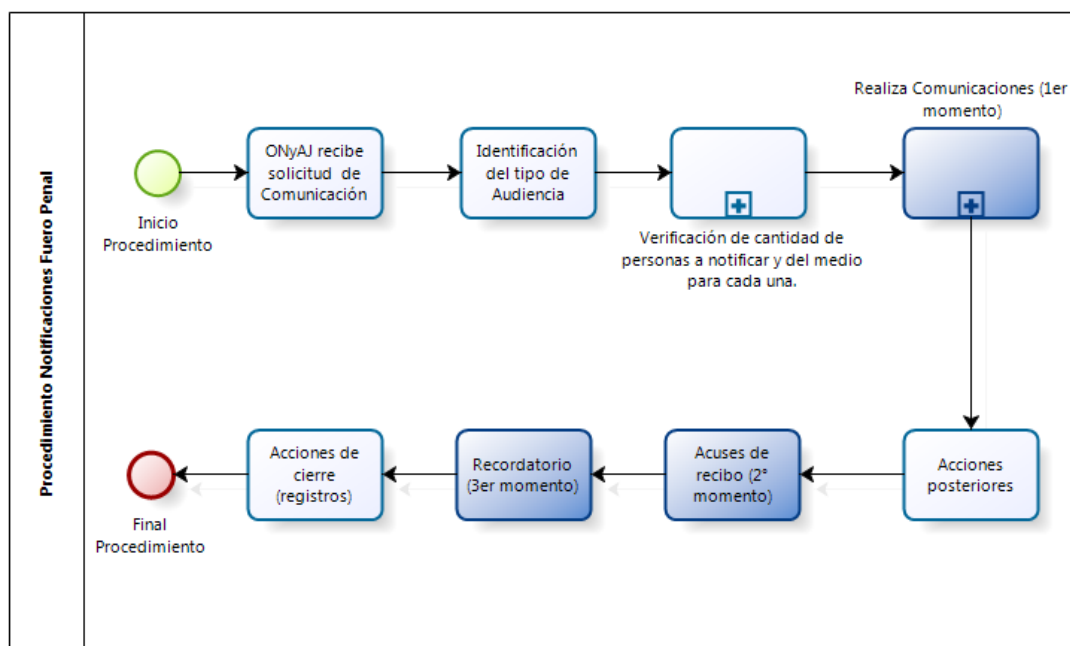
Procedimiento Notificaciones Fuero Penal

Inicio Procedimiento

ONyAJ recibe solicitud de Comunicación

Identificación del tipo de Audiencia

Verificación de cantidad de personas a notificar y del medio para cada una.

Realiza Comunicaciones (1er momento)

Acciones posteriores

Acuses de recibo (2° momento)

Recordatorio (3er momento)

Acciones de cierre (registros)

Final Procedimiento